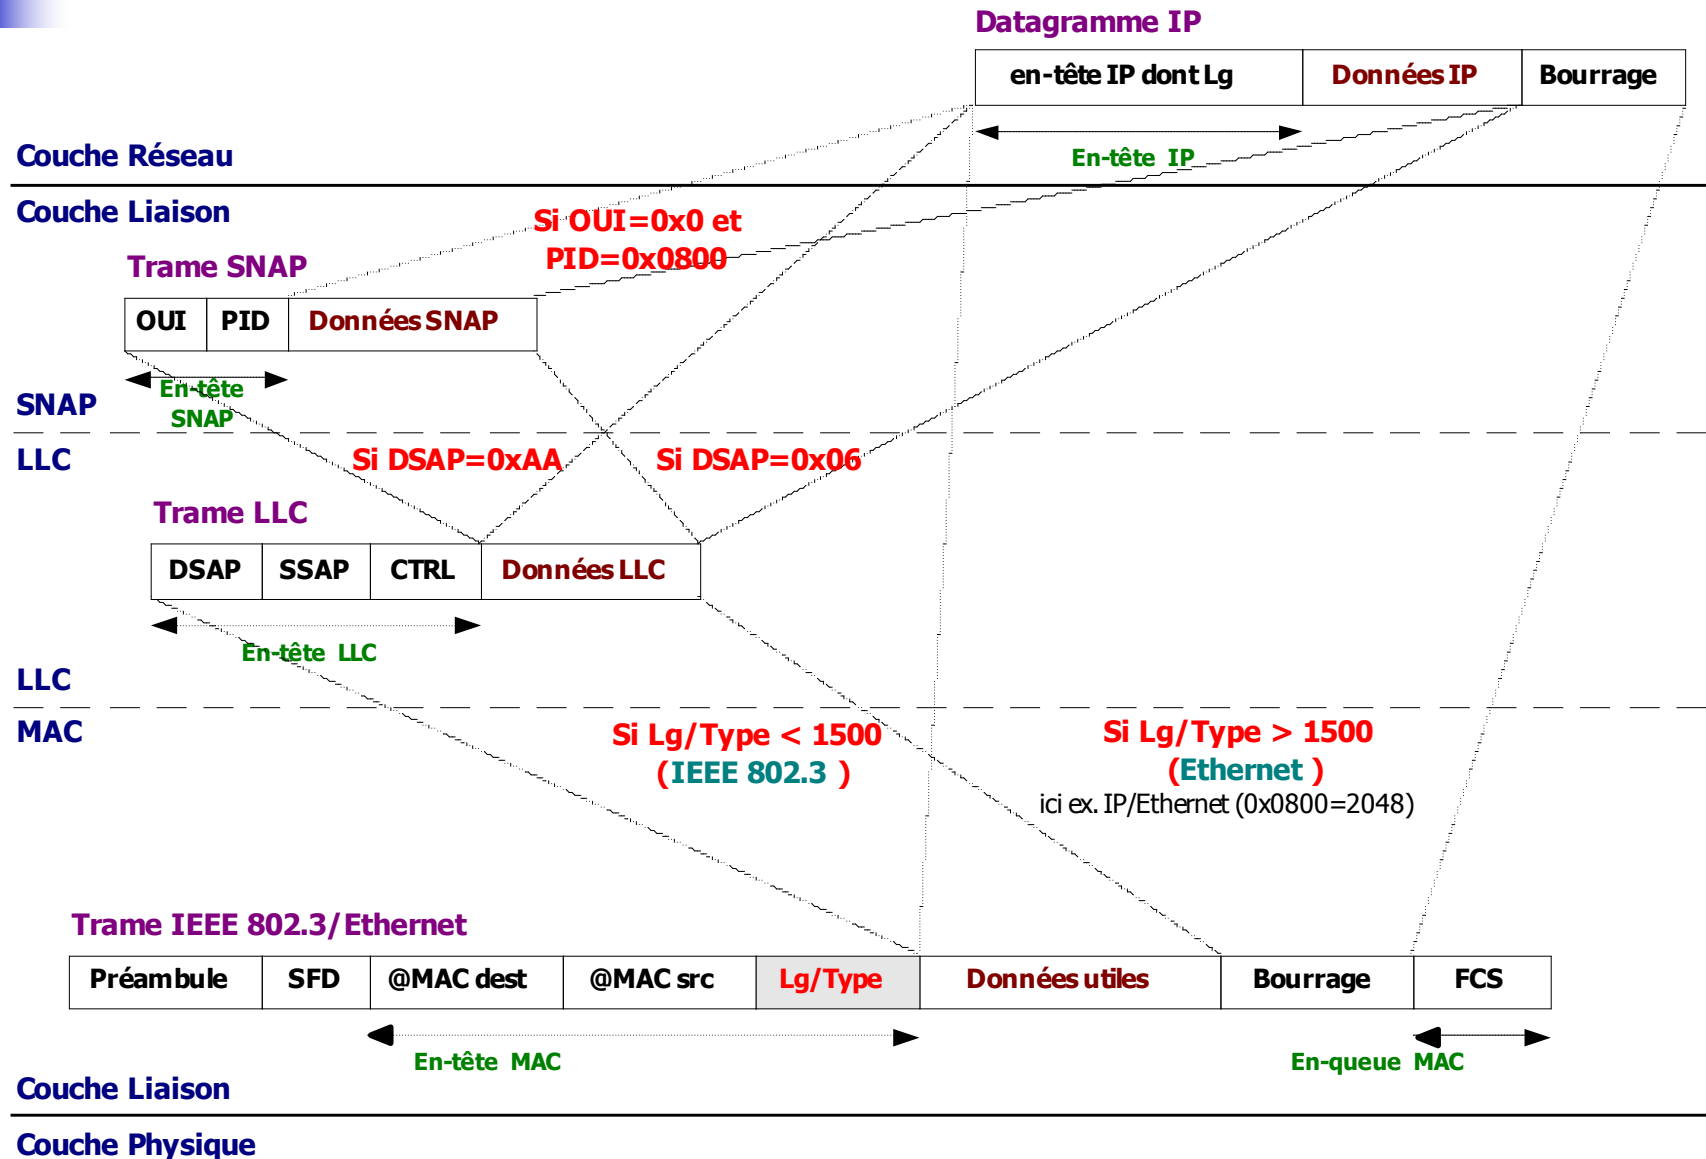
Datagramme IP

| en-tête IP dont Lg | Données IP | Bourrage |
|---|---|---|

En-tête IP

Couche Réseau

Couche Liaison

Si OUI=0x0 et PID=0x0800

Trame SNAP

| OUI | PID | Données SNAP |
|---|---|---|

En-tête SNAP

SNAP

LLC

Si DSAP=0xAA

Si DSAP=0x06

Trame LLC

| DSAP | SSAP | CTRL | Données LLC |
|---|---|---|---|

En-tête LLC

LLC

MAC

Si Lg/Type < 1500 (IEEE 802.3 )

Si Lg/Type > 1500 (Ethernet )

ici ex. IP/Ethernet (0x0800=2048)

Trame IEEE 802.3/Ethernet

| Préambule | SFD | @MAC dest | @MAC src | Lg/Type | Données utiles | Bourrage | FCS |
|---|---|---|---|---|---|---|---|

En-tête MAC

En-queue MAC

Couche Liaison

Couche Physique